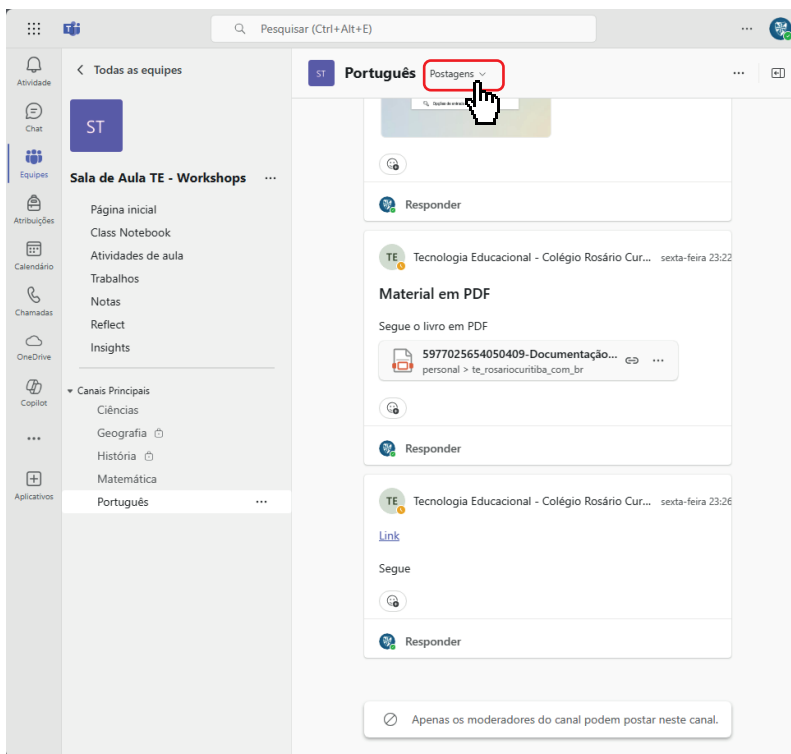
Pesquisar (Ctrl+Alt+E)

...

Atividade

Chat

Equipes

Atribuições

Calendário

Chamadas

OneDrive

Copilot

...

Aplicativos

< Todas as equipes

ST

Sala de Aula TE - Workshops ...

Página inicial

Class Notebook

Atividades de aula

Trabalhos

Notas

Reflect

Insights

Canais Principais

Ciências

Geografia

História

Matemática

Português ...

ST Português Postagens

...

Responder

TE Tecnologia Educacional - Colégio Rosário Cur... sexta-feira 23:22

Material em PDF

Segue o livro em PDF

5977025654050409-Documentação...

personal > te_rosariocuritiba_com_br

Responder

TE Tecnologia Educacional - Colégio Rosário Cur... sexta-feira 23:26

Link

Segue

Responder

Apenas os moderadores do canal podem postar neste canal.